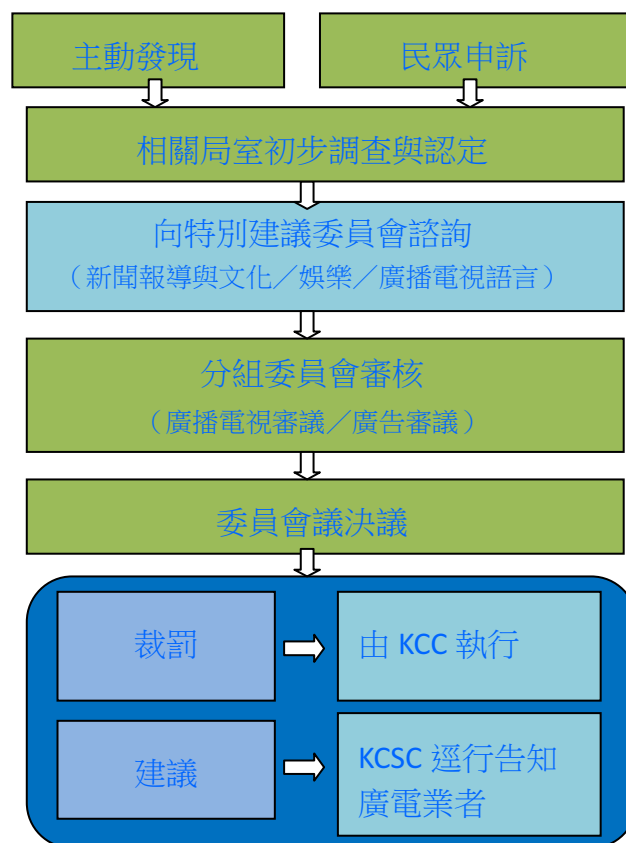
主動發現

民眾申訴

相關局室初步調查與認定

向特別建議委員會諮詢
（新聞報導與文化／娛樂／廣播電視語言）

分組委員會審核
（廣播電視審議／廣告審議）

委員會議決議

裁罰

由 KCC 執行

建議

KCSC 逕行告知廣電業者